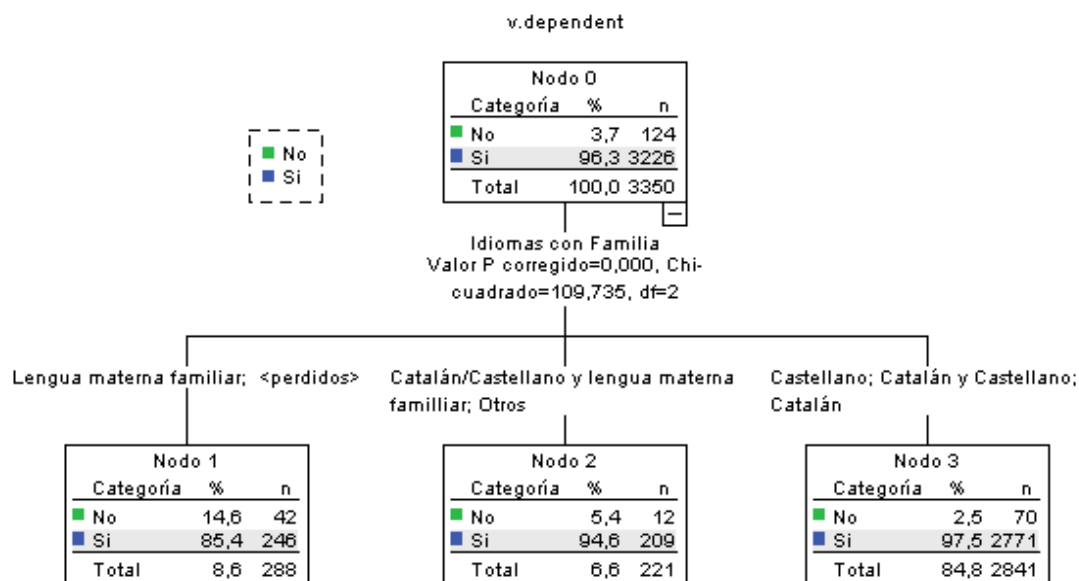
v.dependent

No
Si

Nodo 0

| Categoría | % | n |
|---|---|---|
| No | 3,7 | 124 |
| Si | 96,3 | 3226 |
| Total | 100,0 | 3350 |

Idiomas con Familia
Valor P corregido=0,000, Chi-cuadrado=109,735, df=2

Lengua materna familiar; <perdidos>

Catalán/Castellano y lengua materna familliar; Otros

Castellano; Catalán y Castellano; Catalán

Nodo 1

| Categoría | % | n |
|---|---|---|
| No | 14,6 | 42 |
| Si | 85,4 | 246 |
| Total | 8,6 | 288 |

Nodo 2

| Categoría | % | n |
|---|---|---|
| No | 5,4 | 12 |
| Si | 94,6 | 209 |
| Total | 6,6 | 221 |

Nodo 3

| Categoría | % | n |
|---|---|---|
| No | 2,5 | 70 |
| Si | 97,5 | 2771 |
| Total | 84,8 | 2841 |